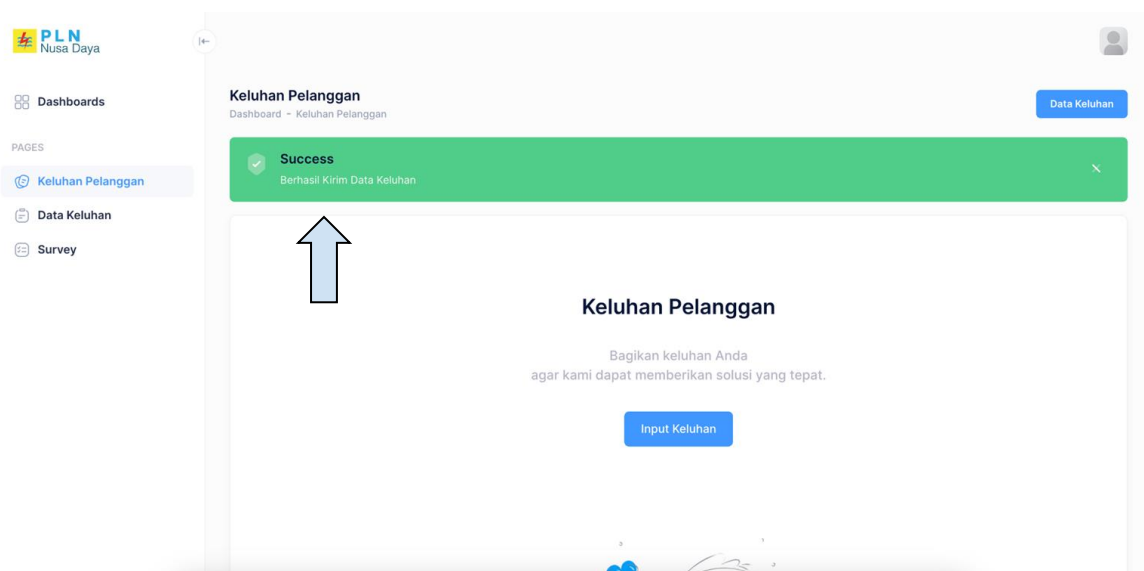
PLN
Nusa Daya

Dashboards

PAGES

Keluhan Pelanggan

Data Keluhan

Survey

Keluhan Pelanggan
Dashboard - Keluhan Pelanggan

Data Keluhan

Success
Berhasil Kirim Data Keluhan

Keluhan Pelanggan

Bagikan keluhan Anda
agar kami dapat memberikan solusi yang tepat.

Input Keluhan